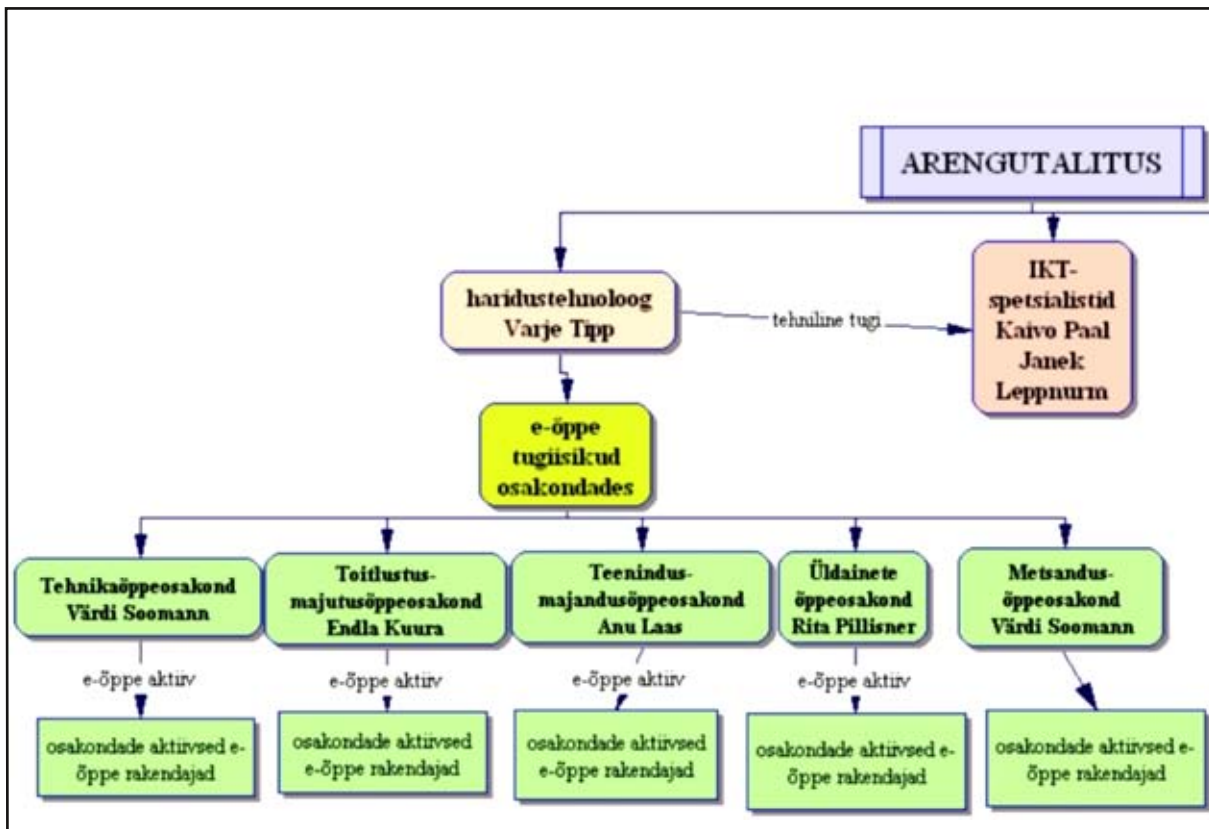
ARENGUTALITUS

haridustehnoloog Varje Tipp

tehniline tugi

IKT-spetsialistid Kaivo Paal Janek Leppnurm

e-õppe tugiisikud osakondades

Tehnikaõppeosakond Värdi Soomann

Toitlustus-majutusõppeosakond Endla Kuura

Teenindus-majandusõppeosakond Anu Laas

Üldainete õppeosakond Rita Pillisner

Metsandus-õppeosakond Värdi Soomann

e-õppe aktiiv

e-õppe aktiiv

e-õppe aktiiv

e-õppe aktiiv

osakondade aktiivsed e-õppe rakendajad

osakondade aktiivsed e-õppe rakendajad

osakondade aktiivsed e-õppe rakendajad

osakondade aktiivsed e-õppe rakendajad

osakondade aktiivsed e-õppe rakendajad